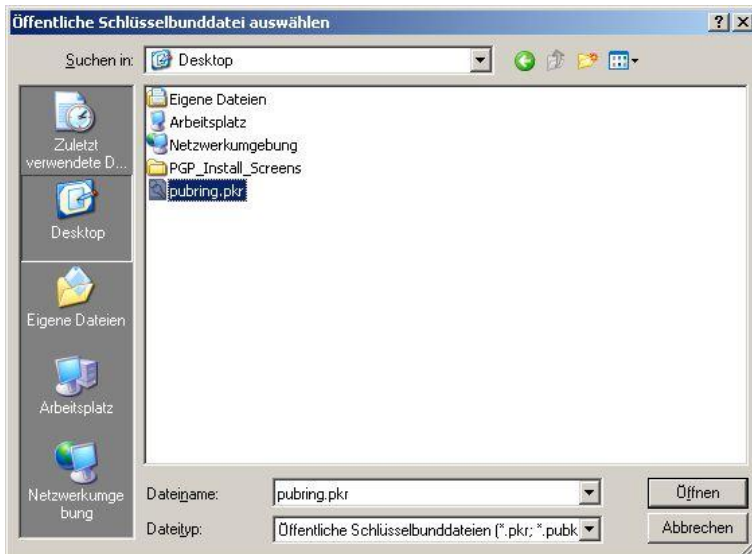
Öffentliche Schlüsselbunddatei auswählen

? ×

Suchen in: Desktop

Zuletzt verwendete D...

Desktop

Eigene Dateien

Arbeitsplatz

Netzwerkumgebung

Eigene Dateien
Arbeitsplatz
Netzwerkumgebung
PGP_Install_Screens
pubring.pkr

Dateiname: pubring.pkr

Dateityp: Öffentliche Schlüsselbunddateien (*.pkr; *.pubk

Öffnen

Abbrechen